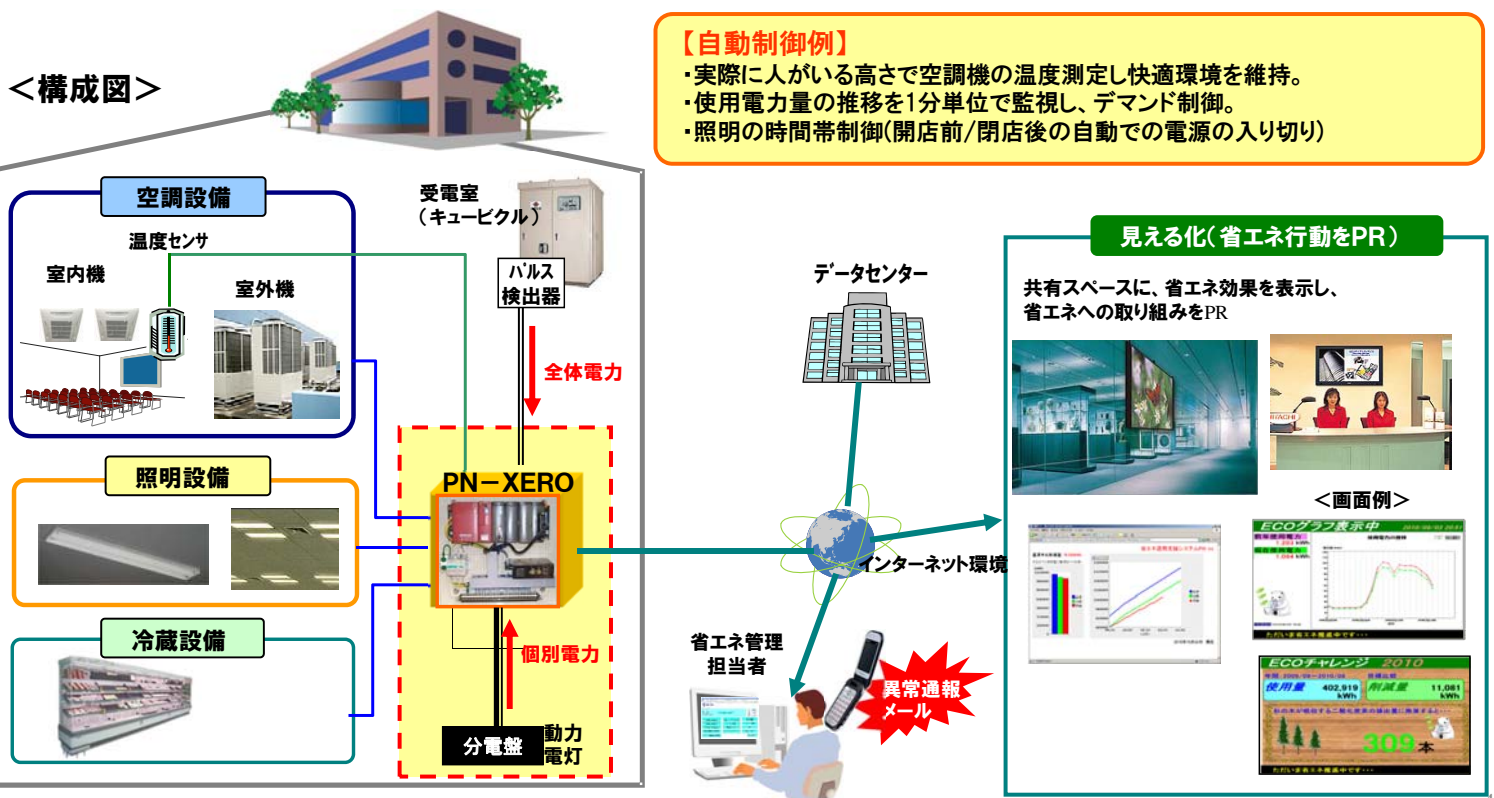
＜構成図＞

【自動制御例】
・実際に人がいる高さで空調機の温度測定し快適環境を維持。
・使用電力量の推移を1分単位で監視し、デマンド制御。
・照明の時間帯制御(開店前/閉店後の自動での電源の入り切り)

空調設備
温度センサ
室内機
室外機

受電室
（キューピクル）
パルス
検出器
全体電力

照明設備

冷蔵設備

PN－XERO
個別電力
分電盤
動力
電灯

データセンター
インターネット環境

省エネ管理
担当者
異常通報
メール

見える化(省エネ行動をPR)
共有スペースに、省エネ効果を表示し、
省エネへの取り組みをPR

＜画面例＞
ECOグラフ表示中
ECOチャレンジ 2010
使用量 402,919 kWh
削減量 11,081 kWh
309本